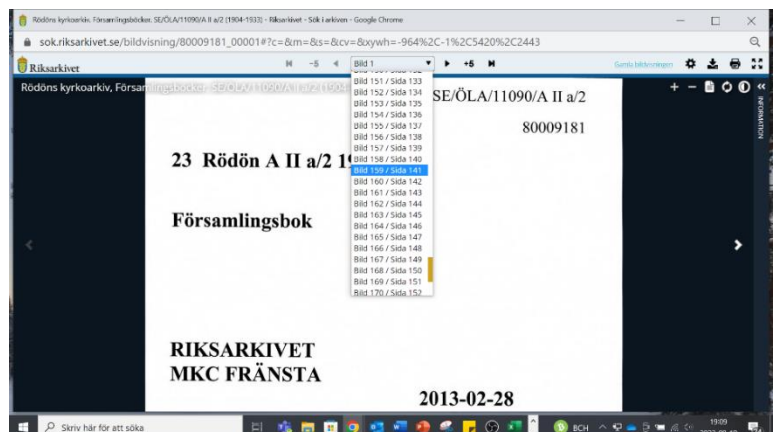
Rödöns kyrkoarkiv, Församlingsböcker, SE/ÖLA/11090/A II a/2 (1904-1933) - Riksarkivet - Sök i arkiven - Google Chrome

sok.riksarkivet.se/bildvisning/80009181_00001#?c=&m=&s=&cv=&xywh=-964%2C-1%2C5420%2C2443

Riksarkivet

-5 Bild 1 +5

Gamla bildvisningen

Rödöns kyrkoarkiv, Församlingsböcker, SE/ÖLA/11090/A II a/2 (1904

INFORMATION

Bild 151 / Sida 133
Bild 152 / Sida 134
Bild 153 / Sida 135
Bild 154 / Sida 136
Bild 155 / Sida 137
Bild 156 / Sida 138
Bild 157 / Sida 139
Bild 158 / Sida 140
Bild 159 / Sida 141
Bild 160 / Sida 142
Bild 161 / Sida 143
Bild 162 / Sida 144
Bild 163 / Sida 145
Bild 164 / Sida 146
Bild 165 / Sida 147
Bild 166 / Sida 148
Bild 167 / Sida 149
Bild 168 / Sida 150
Bild 169 / Sida 151
Bild 170 / Sida 152

SE/ÖLA/11090/A II a/2

80009181

23 Rödön A II a/2 1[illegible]

Församlingsbok

RIKSARKIVET
MKC FRÄNSTA

2013-02-28

Skriv här för att söka

BCH

19:09